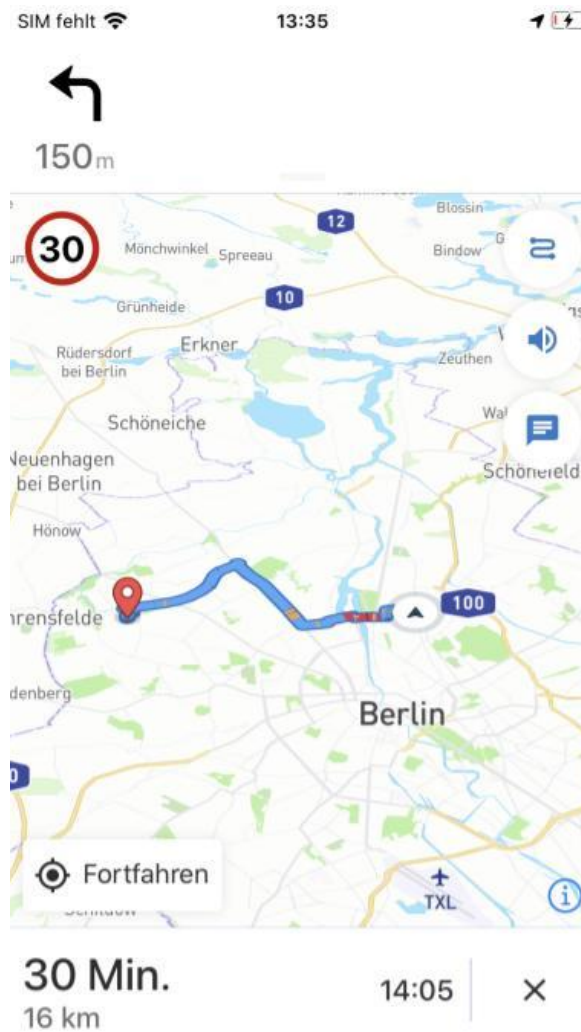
SIM fehlt
13:35

150m

30
12
Blossin
Mönchwinkel
Spreeau
Bindow
10
Grünheide
Erkner
Rüdersdorf bei Berlin
Zeuthen
Wa
Schöneiche
Neuenhagen bei Berlin
Schönefeld
Hönow
100
rensfelde
denberg
Berlin
Fortfahren
TXL

30 Min.
16 km
14:05
×